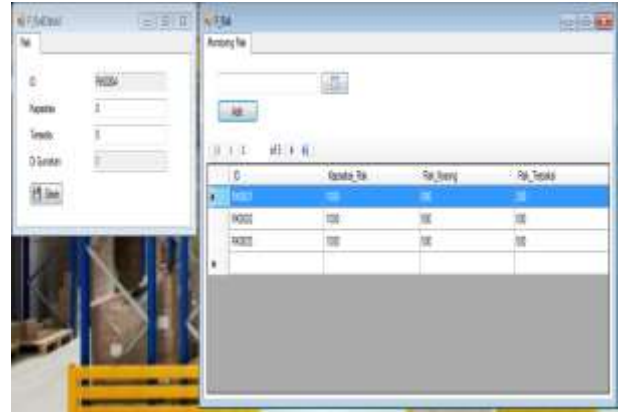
F_RakDetail

Rak

ID RK0004

Kapasitas 3

Tersedia 3

ID Gundam

Save

F_Rak

Monitoring Rak

Add

1 of 1

| | ID | Kapasitas_Rak | Rak_Kosong | Rak_Tersedia |
|---|---|---|---|---|
| ▸ | RK0001 | 1000 | 500 | 500 |
| | RK0002 | 1000 | 500 | 500 |
| | RK0003 | 1000 | 500 | 500 |
| * | | | | |